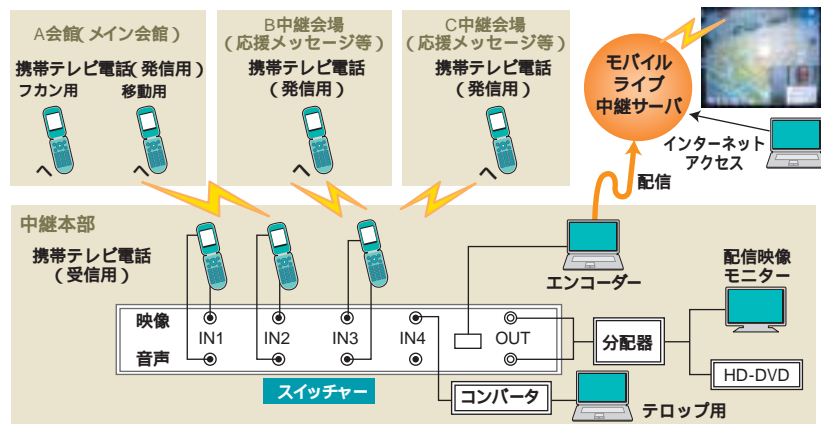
A会館(メイン会館)
携帯テレビ電話(発信用)
フカン用
移動用

B中継会場
(応援メッセージ等)
携帯テレビ電話
(発信用)

C中継会場
(応援メッセージ等)
携帯テレビ電話
(発信用)

モバイル
ライブ
中継サーバ

インターネット
アクセス

配信

中継本部
携帯テレビ電話
(受信用)

エンコーダー

配信映像
モニター

映像
音声
IN1
IN2
IN3
IN4
OUT

分配器

HD-DVD

スイッチャー

コンバータ

テロップ用